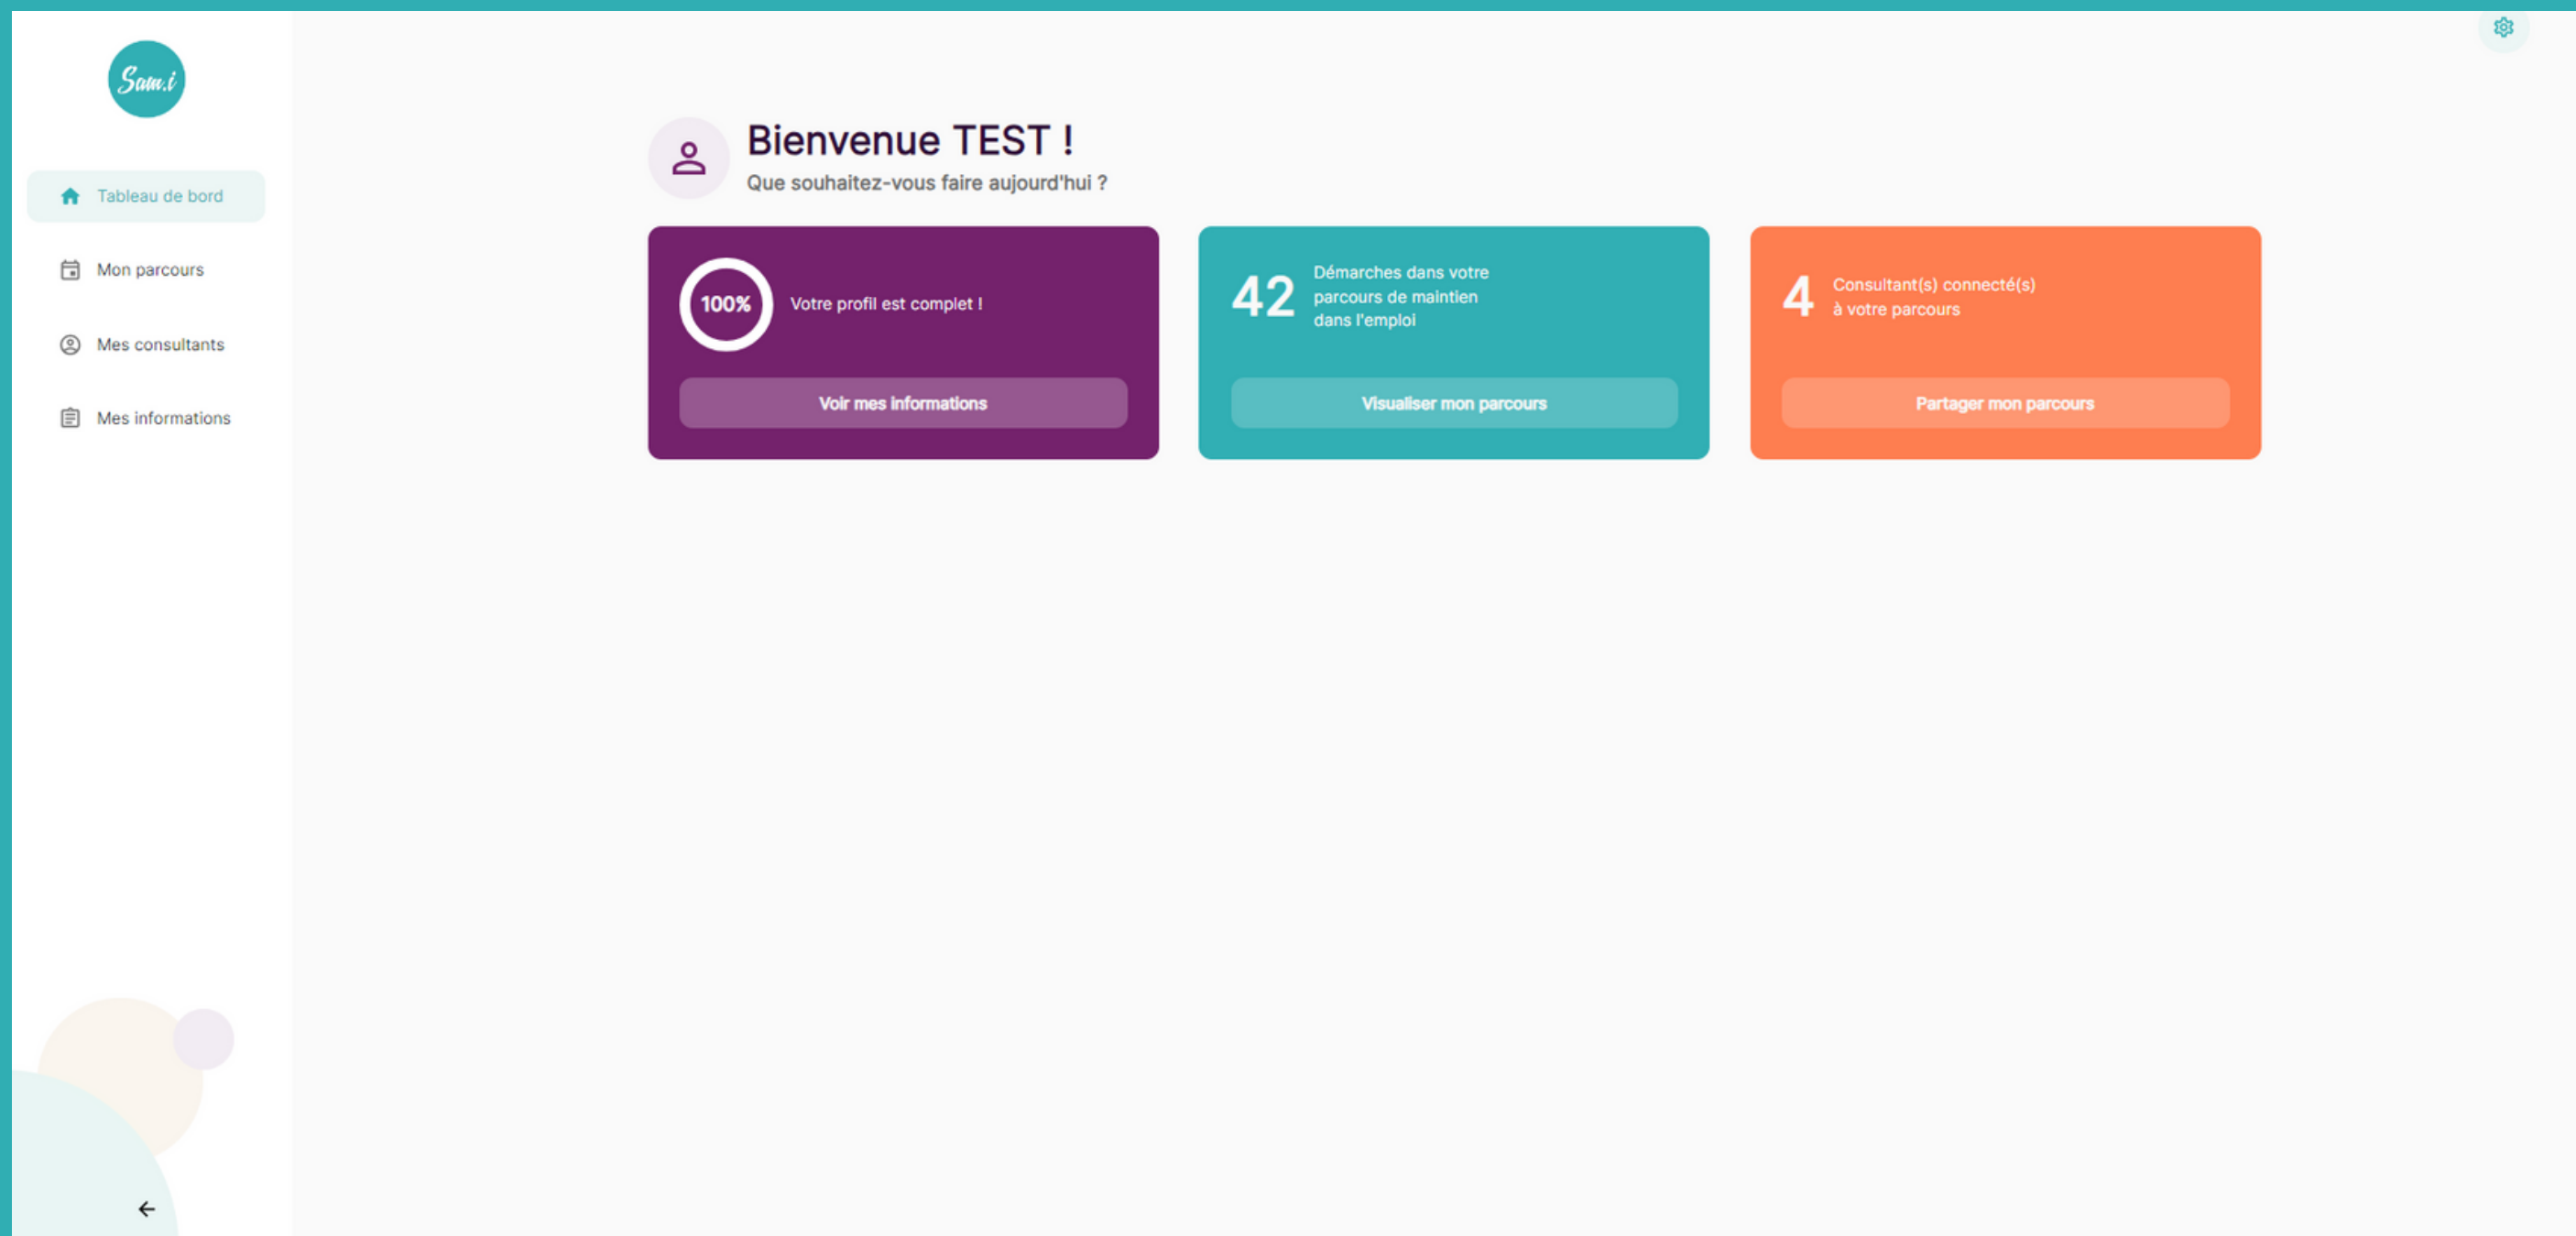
Sam.i

Tableau de bord

Mon parcours

Mes consultants

Mes informations

Bienvenue TEST !

Que souhaitez-vous faire aujourd'hui ?

100%

Votre profil est complet !

Voir mes informations

42

Démarches dans votre parcours de maintien dans l'emploi

Visualiser mon parcours

4

Consultant(s) connecté(s) à votre parcours

Partager mon parcours